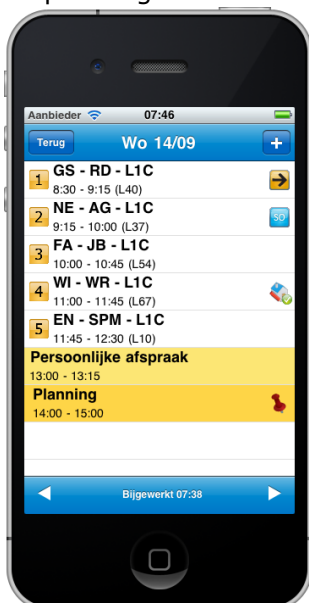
Aanbieder 07:46

Terug Wo 14/09 +

1 GS - RD - L1C
8:30 - 9:15 (L40)

2 NE - AG - L1C
9:15 - 10:00 (L37)

SO

3 FA - JB - L1C
10:00 - 10:45 (L54)

4 WI - WR - L1C
11:00 - 11:45 (L67)

5 EN - SPM - L1C
11:45 - 12:30 (L10)

Persoonlijke afspraak
13:00 - 13:15

Planning
14:00 - 15:00

Bijgewerkt 07:38